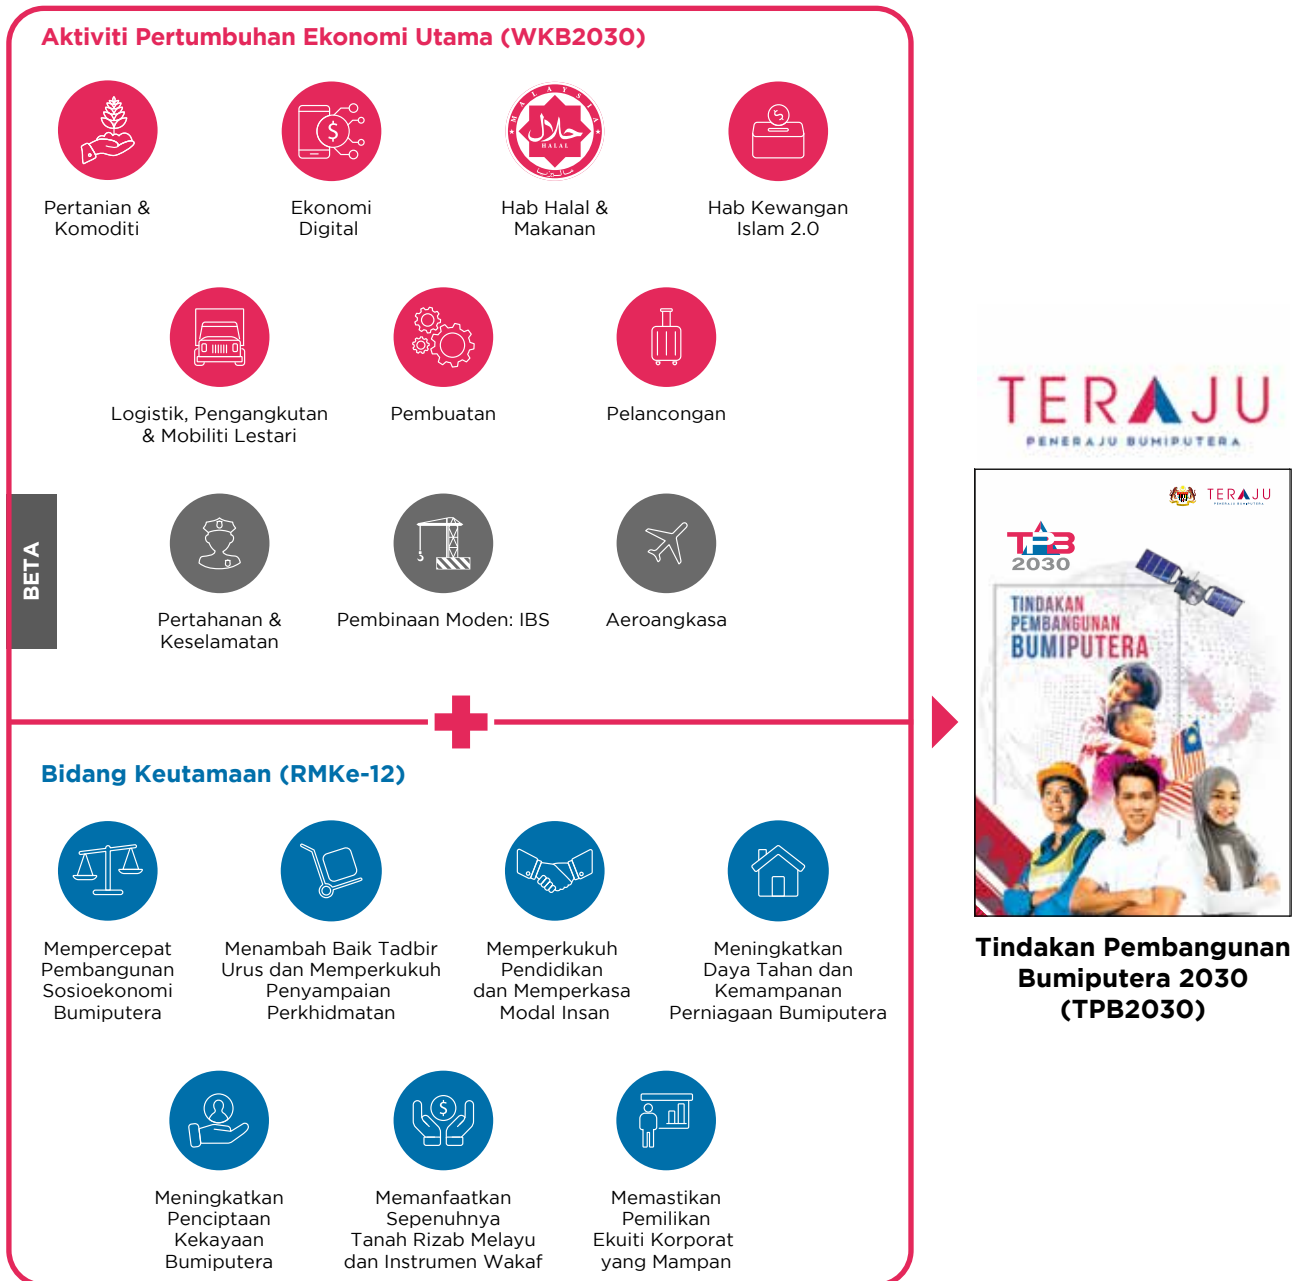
Aktiviti Pertumbuhan Ekonomi Utama (WKB2030)

Pertanian & Komoditi

Ekonomi Digital

Hab Halal & Makanan

Hab Kewangan Islam 2.0

Logistik, Pengangkutan & Mobiliti Lestari

Pembuatan

Pelancongan

BETA

Pertahanan & Keselamatan

Pembinaan Moden: IBS

Aeroangkasa

Bidang Keutamaan (RMKe-12)

Mempercepat Pembangunan Sosioekonomi Bumiputera

Menambah Baik Tadbir Urus dan Memperkukuh Penyampaian Perkhidmatan

Memperkukuh Pendidikan dan Memperkasa Modal Insan

Meningkatkan Daya Tahan dan Kemampanan Perniagaan Bumiputera

Meningkatkan Penciptaan Kekayaan Bumiputera

Memanfaatkan Sepenuhnya Tanah Rizab Melayu dan Instrumen Wakaf

Memastikan Pemilikan Ekuiti Korporat yang Mampan

TERAJU
PENERAJU BUMIPUTERA

TERAJU

TPB 2030

TINDAKAN PEMBANGUNAN BUMIPUTERA

Tindakan Pembangunan Bumiputera 2030 (TPB2030)